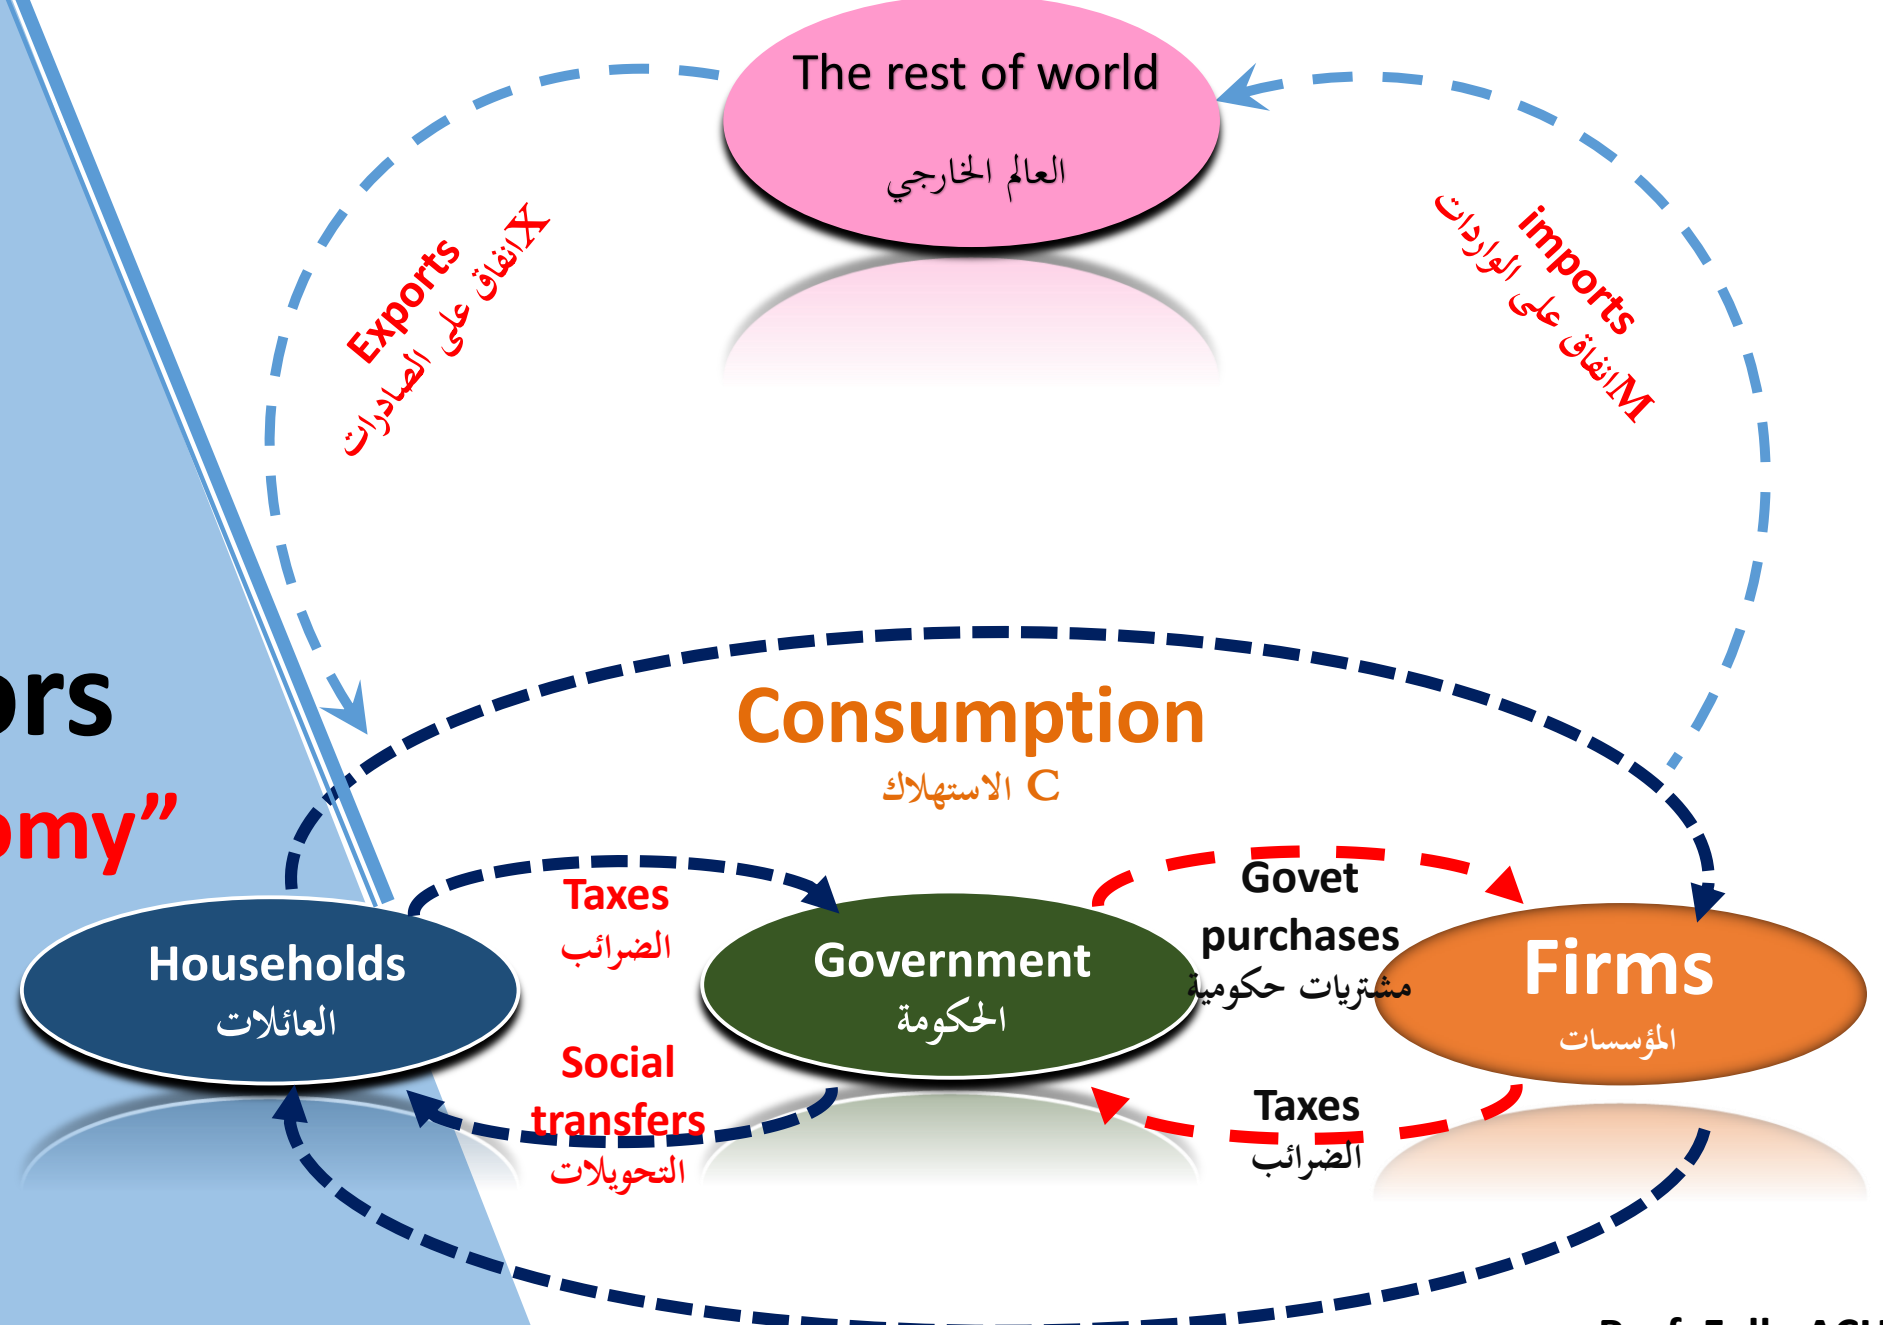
The rest of world
العالم الخارجي

Exports
انفاق على الصادرات X

imports
انفاق على الواردات M

rs
my”

Consumption
الاستهلاك C

Taxes
الضرائب

Govet purchases
مشتريات حكومية

Households
العائلات

Government
الحكومة

Firms
المؤسسات

Social transfers
التحويلات

Taxes
الضرائب

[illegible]